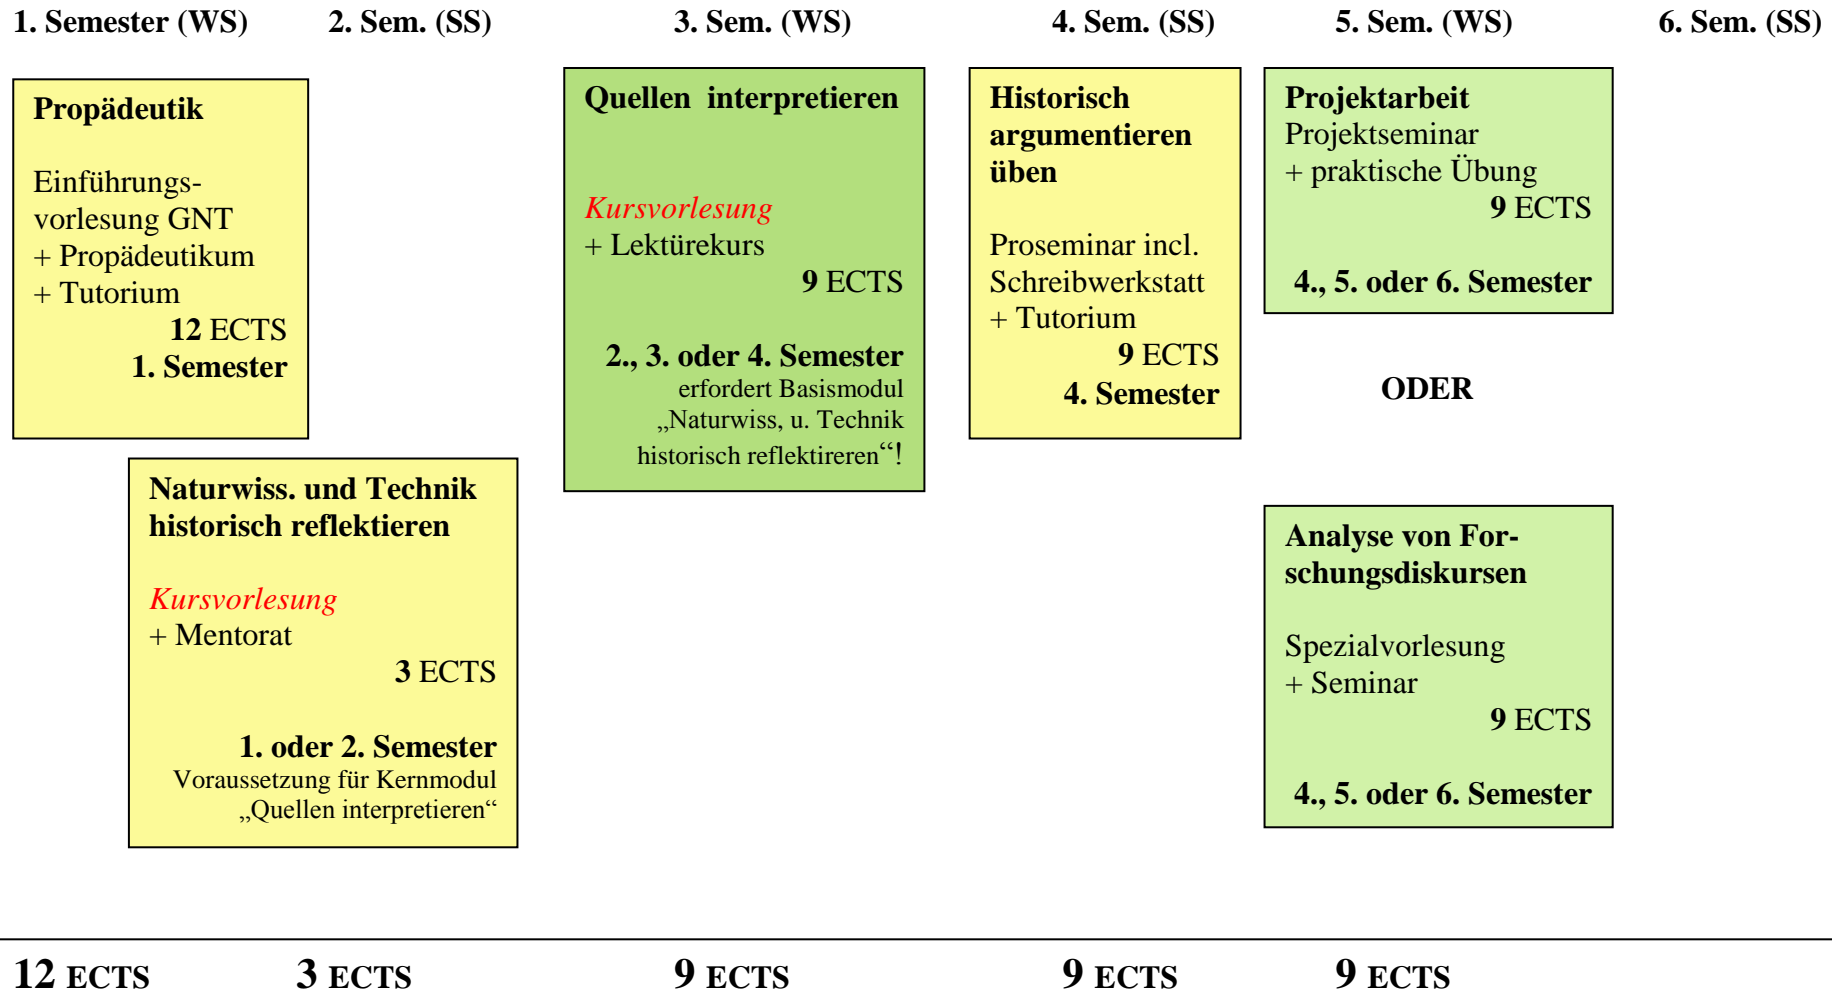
1. Semester (WS) 2. Sem. (SS) 3. Sem. (WS) 4. Sem. (SS) 5. Sem. (WS) 6. Sem. (SS)

**Propädeutik**

Einführungsvorlesung GNT
+ Propädeutikum
+ Tutorium
12 ECTS
1. Semester

**Naturwiss. und Technik historisch reflektieren**

Kursvorlesung
+ Mentorat
3 ECTS

1. oder 2. Semester
Voraussetzung für Kernmodul „Quellen interpretieren“

**Quellen interpretieren**

Kursvorlesung
+ Lektürekurs
9 ECTS

2., 3. oder 4. Semester
erfordert Basismodul „Naturwiss, u. Technik historisch reflektieren“!

**Historisch argumentieren üben**

Proseminar incl. Schreibwerkstatt
+ Tutorium
9 ECTS
4. Semester

**Projektarbeit**
Projektseminar
+ praktische Übung
9 ECTS

4., 5. oder 6. Semester

ODER

**Analyse von Forschungsdiskursen**

Spezialvorlesung
+ Seminar
9 ECTS

4., 5. oder 6. Semester

12 ECTS 3 ECTS 9 ECTS 9 ECTS 9 ECTS